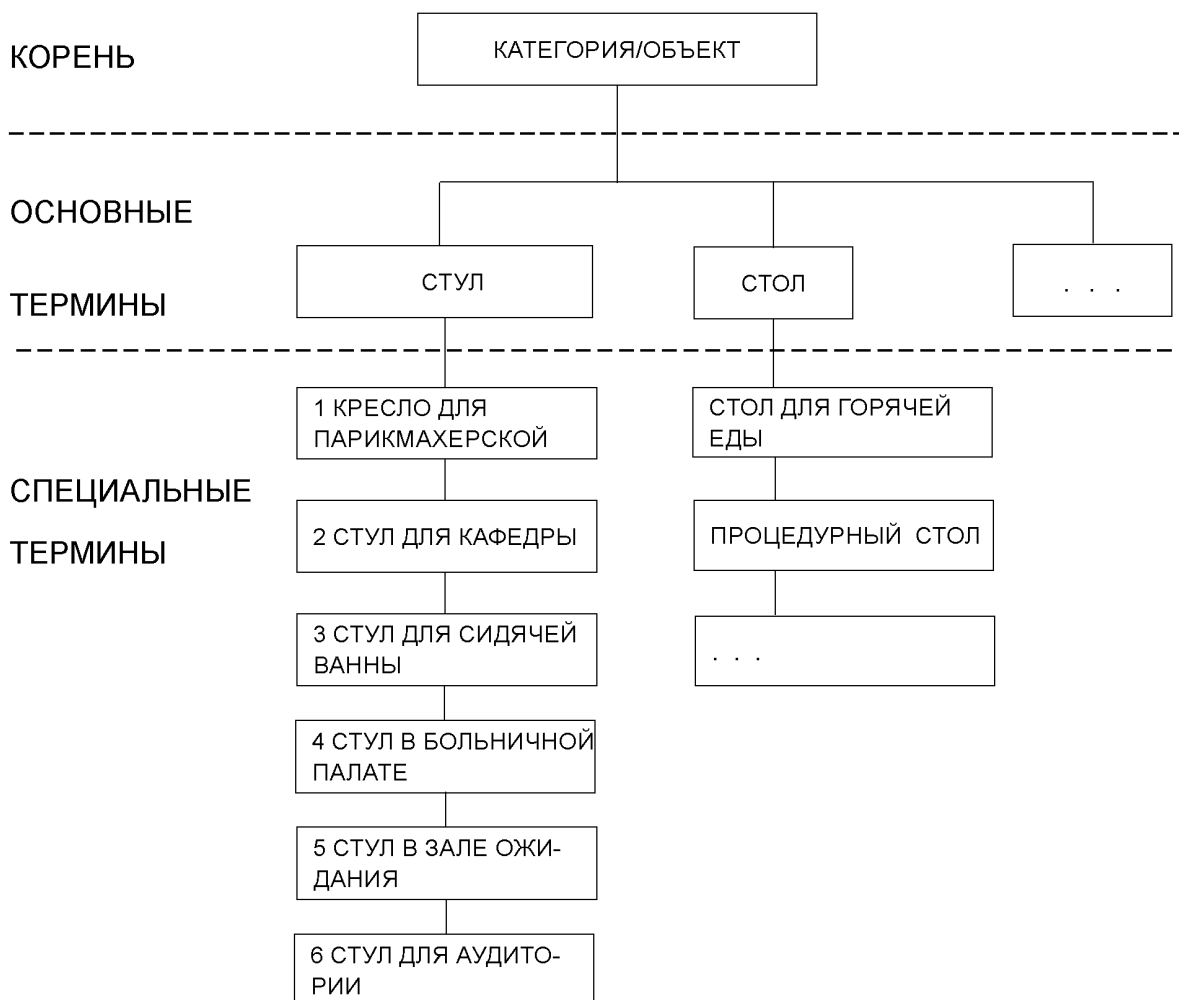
КОРЕНЬ

КАТЕГОРИЯ/ОБЪЕКТ

ОСНОВНЫЕ

ТЕРМИНЫ

СТУЛ

СТОЛ

. . .

СПЕЦИАЛЬНЫЕ

ТЕРМИНЫ

1 КРЕСЛО ДЛЯ ПАРИКМАХЕРСКОЙ

2 СТУЛ ДЛЯ КАФЕДРЫ

3 СТУЛ ДЛЯ СИДЯЧЕЙ ВАННЫ

4 СТУЛ В БОЛЬНИЧНОЙ ПАЛАТЕ

5 СТУЛ В ЗАЛЕ ОЖИДАНИЯ

6 СТУЛ ДЛЯ АУДИТОРИИ

СТОЛ ДЛЯ ГОРЯЧЕЙ ЕДЫ

ПРОЦЕДУРНЫЙ СТОЛ

. . .